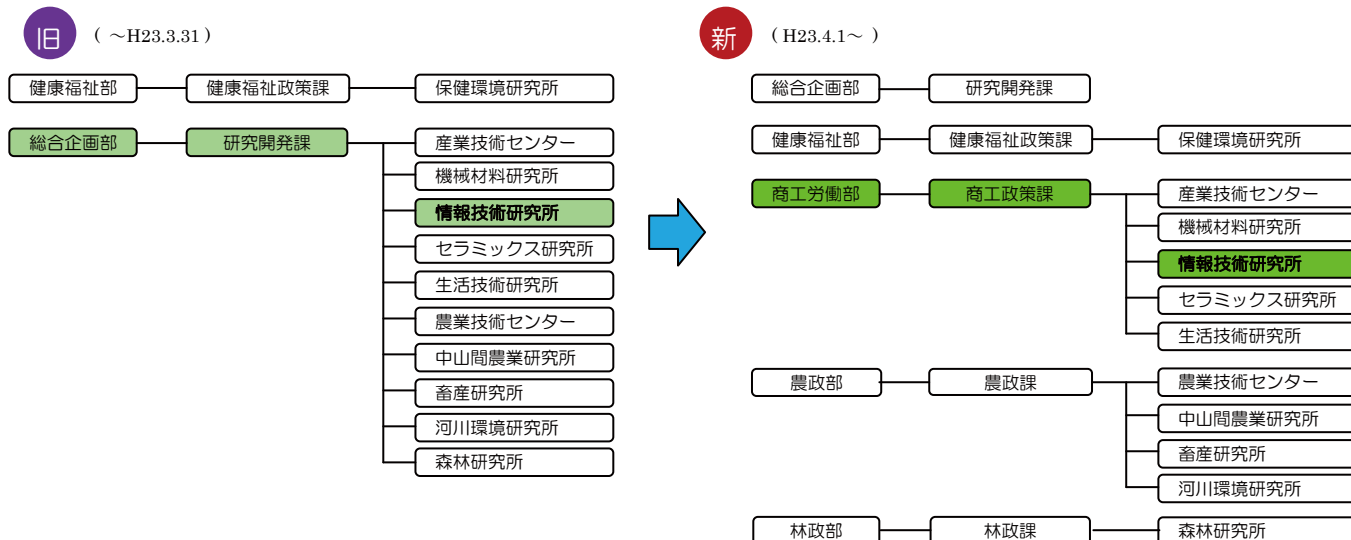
旧 （～H23.3.31）

健康福祉部 健康福祉政策課 保健環境研究所

総合企画部 研究開発課 産業技術センター
機械材料研究所
情報技術研究所
セラミックス研究所
生活技術研究所
農業技術センター
中山間農業研究所
畜産研究所
河川環境研究所
森林研究所

新 （H23.4.1～）

総合企画部 研究開発課

健康福祉部 健康福祉政策課 保健環境研究所

商工労働部 商工政策課 産業技術センター
機械材料研究所
情報技術研究所
セラミックス研究所
生活技術研究所

農政部 農政課 農業技術センター
中山間農業研究所
畜産研究所
河川環境研究所

林政部 林政課 森林研究所